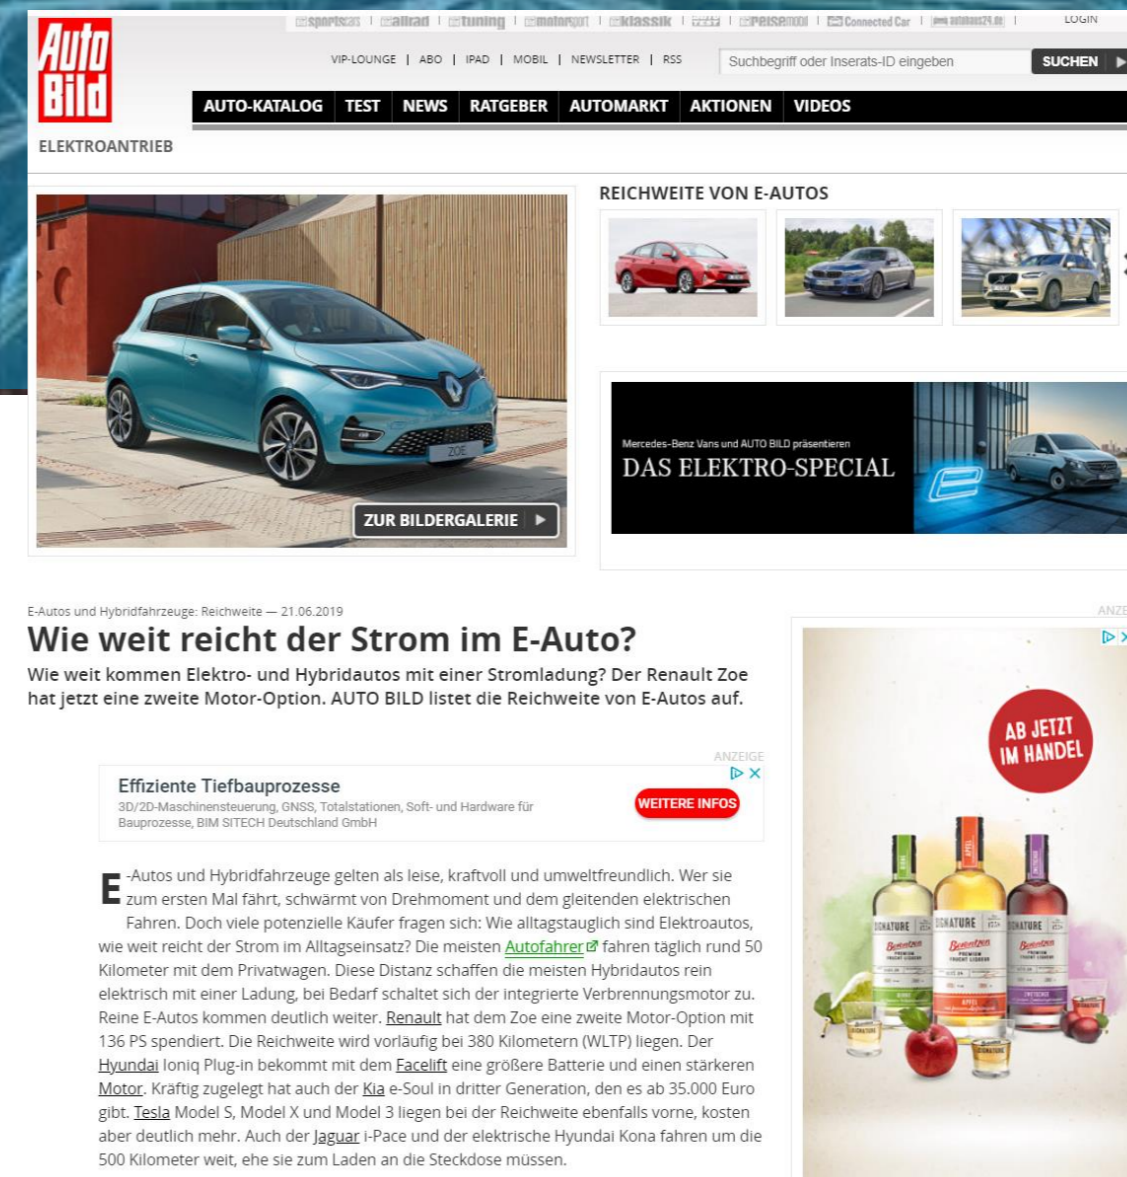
Auto Bild

sportscars | allrad | tuning | motorsport | klassik | | reisemobil | Connected Car | autohaus24.de | LOGIN

VIP-LOUNGE | ABO | IPAD | MOBIL | NEWSLETTER | RSS

Suchbegriff oder Inserats-ID eingeben | SUCHEN

AUTO-KATALOG | TEST | NEWS | RATGEBER | AUTOMARKT | AKTIONEN | VIDEOS

ELEKTROANTRIEB

ZUR BILDERGALERIE

REICHWEITE VON E-AUTOS

Mercedes-Benz Vans und AUTO BILD präsentieren
DAS ELEKTRO-SPECIAL

E-Autos und Hybridfahrzeuge: Reichweite — 21.06.2019

Wie weit reicht der Strom im E-Auto?

Wie weit kommen Elektro- und Hybridautos mit einer Stromladung? Der Renault Zoe hat jetzt eine zweite Motor-Option. AUTO BILD listet die Reichweite von E-Autos auf.

ANZEIGE
Effiziente Tiefbauprozesse
3D/2D-Maschinensteuerung, GNSS, Totalstationen, Soft- und Hardware für Bauprozesse, BIM SITECH Deutschland GmbH
WEITERE INFOS

E-Autos und Hybridfahrzeuge gelten als leise, kraftvoll und umweltfreundlich. Wer sie zum ersten Mal fährt, schwärmt von Drehmoment und dem gleitenden elektrischen Fahren. Doch viele potenzielle Käufer fragen sich: Wie alltagstauglich sind Elektroautos, wie weit reicht der Strom im Alltagseinsatz? Die meisten Autofahrer fahren täglich rund 50 Kilometer mit dem Privatwagen. Diese Distanz schaffen die meisten Hybridautos rein elektrisch mit einer Ladung, bei Bedarf schaltet sich der integrierte Verbrennungsmotor zu. Reine E-Autos kommen deutlich weiter. Renault hat dem Zoe eine zweite Motor-Option mit 136 PS spendiert. Die Reichweite wird vorläufig bei 380 Kilometern (WLTP) liegen. Der Hyundai Ioniq Plug-in bekommt mit dem Facelift eine größere Batterie und einen stärkeren Motor. Kräftig zugelegt hat auch der Kia e-Soul in dritter Generation, den es ab 35.000 Euro gibt. Tesla Model S, Model X und Model 3 liegen bei der Reichweite ebenfalls vorne, kosten aber deutlich mehr. Auch der Jaguar i-Pace und der elektrische Hyundai Kona fahren um die 500 Kilometer weit, ehe sie zum Laden an die Steckdose müssen.

ANZE
AB JETZT IM HANDEL
SIGNATURE
SIGNATURE
SIGNATURE